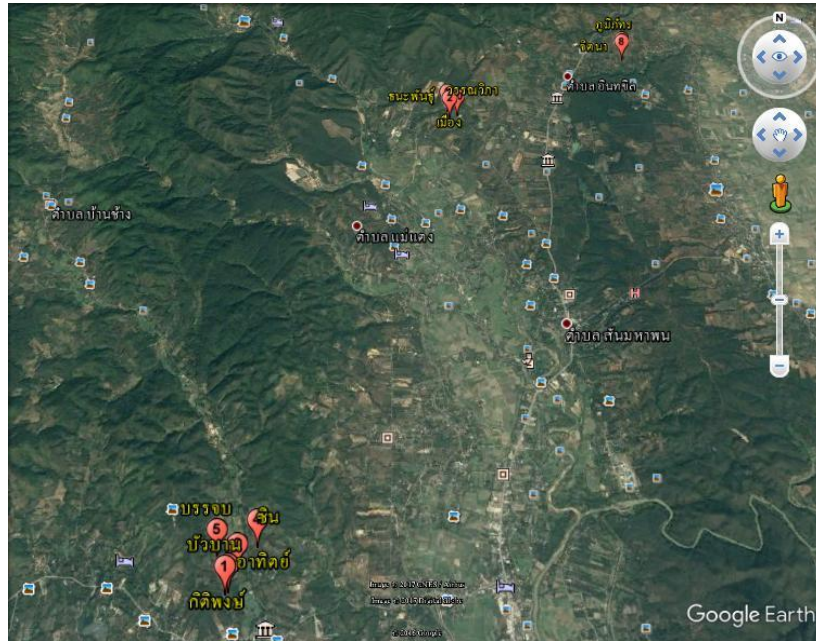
ภูมิทัย
จิดนา
6
ตำบลอินทขิล
ธนะพันธุ์
วรรณวิภา
เมือง
ตำบล บ้านช้าง
ตำบลแม่แตง
ตำบล สันมหาพน
บรรจบ
5
ชิน
บัวบาน
อาทิตย์
1
กิติพงษ์
Image © 2017 CNES / Airbus
Image © 2017 DigitalGlobe
© 2017 Google
Google Earth
N